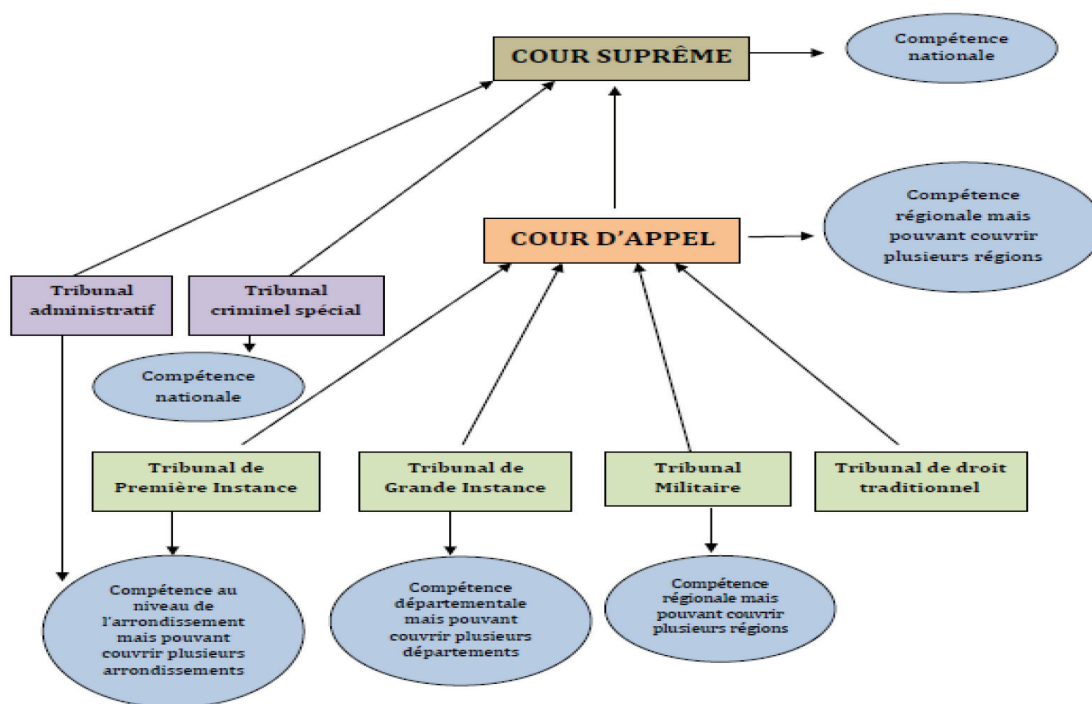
COUR SUPRÊME

Compétence nationale

COUR D'APPEL

Compétence régionale mais pouvant couvrir plusieurs régions

Tribunal administratif

Tribunal criminel spécial

Compétence nationale

Tribunal de Première Instance

Tribunal de Grande Instance

Tribunal Militaire

Tribunal de droit traditionnel

Compétence au niveau de l'arrondissement mais pouvant couvrir plusieurs arrondissements

Compétence départementale mais pouvant couvrir plusieurs départements

Compétence régionale mais pouvant couvrir plusieurs régions